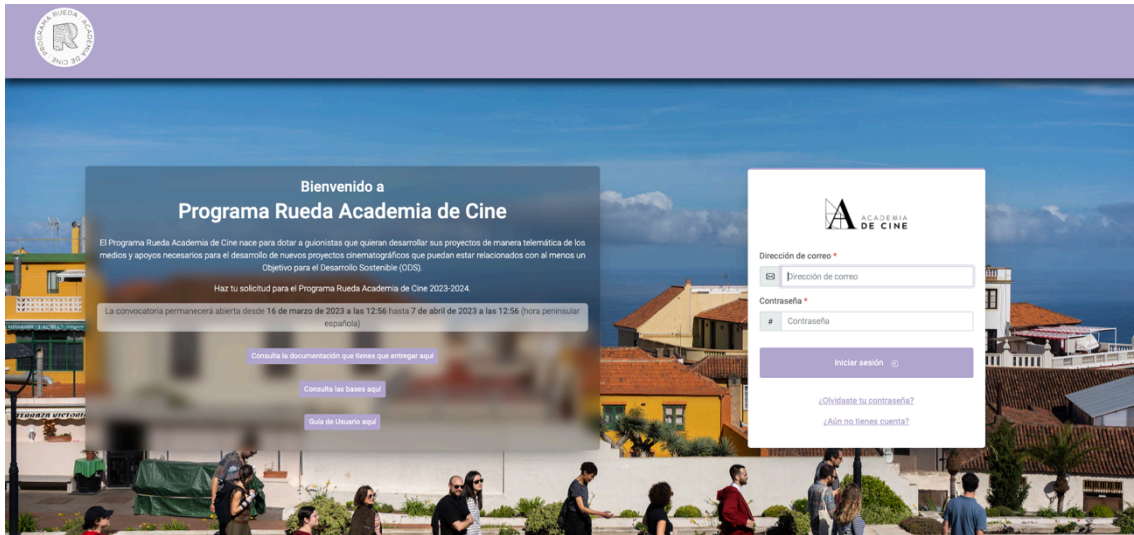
PROGRAMA RUEDA · ACADEMIA DE CINE

Bienvenido a
Programa Rueda Academia de Cine

El Programa Rueda Academia de Cine nace para dotar a guionistas que quieran desarrollar sus proyectos de manera telemática de los medios y apoyos necesarios para el desarrollo de nuevos proyectos cinematográficos que puedan estar relacionados con al menos un Objetivo para el Desarrollo Sostenible (ODS).

Haz tu solicitud para el Programa Rueda Academia de Cine 2023-2024.

La convocatoria permanecerá abierta desde 16 de marzo de 2023 a las 12:56 hasta 7 de abril de 2023 a las 12:56 (hora peninsular española)

Consulta la documentación que tienes que entregar aquí

Consulta las bases aquí

Guía de Usuario aquí

ACADEMIA DE CINE

Dirección de correo *
Dirección de correo

Contraseña *
Contraseña

Iniciar sesión

¿Olvidaste tu contraseña?

¿Aún no tienes cuenta?

TERRAZA VICTORIA